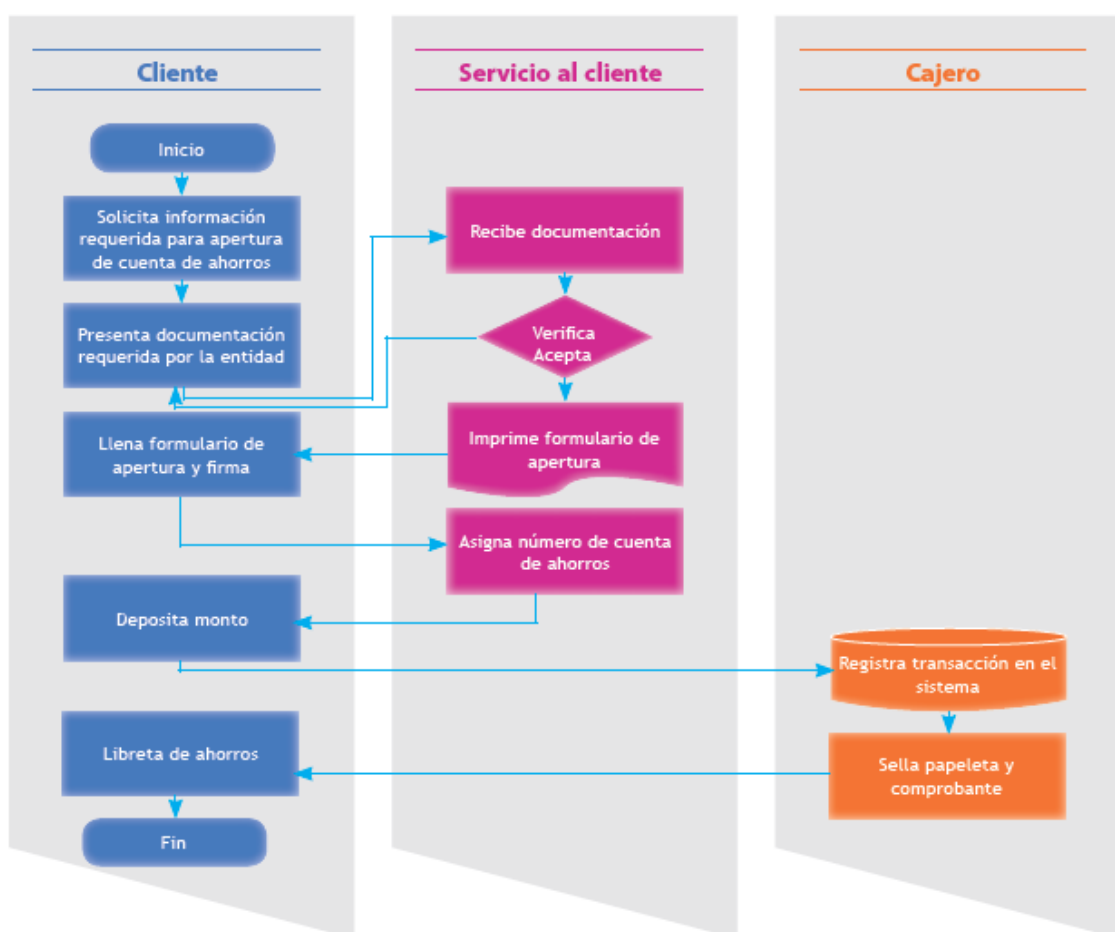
Cliente

Servicio al cliente

Cajero

Inicio

Solicita información requerida para apertura de cuenta de ahorros

Presenta documentación requerida por la entidad

Recibe documentación

Verifica Acepta

Imprime formulario de apertura

Llena formulario de apertura y firma

Asigna número de cuenta de ahorros

Deposita monto

Registra transacción en el sistema

Sella papeleta y comprobante

Libreta de ahorros

Fin